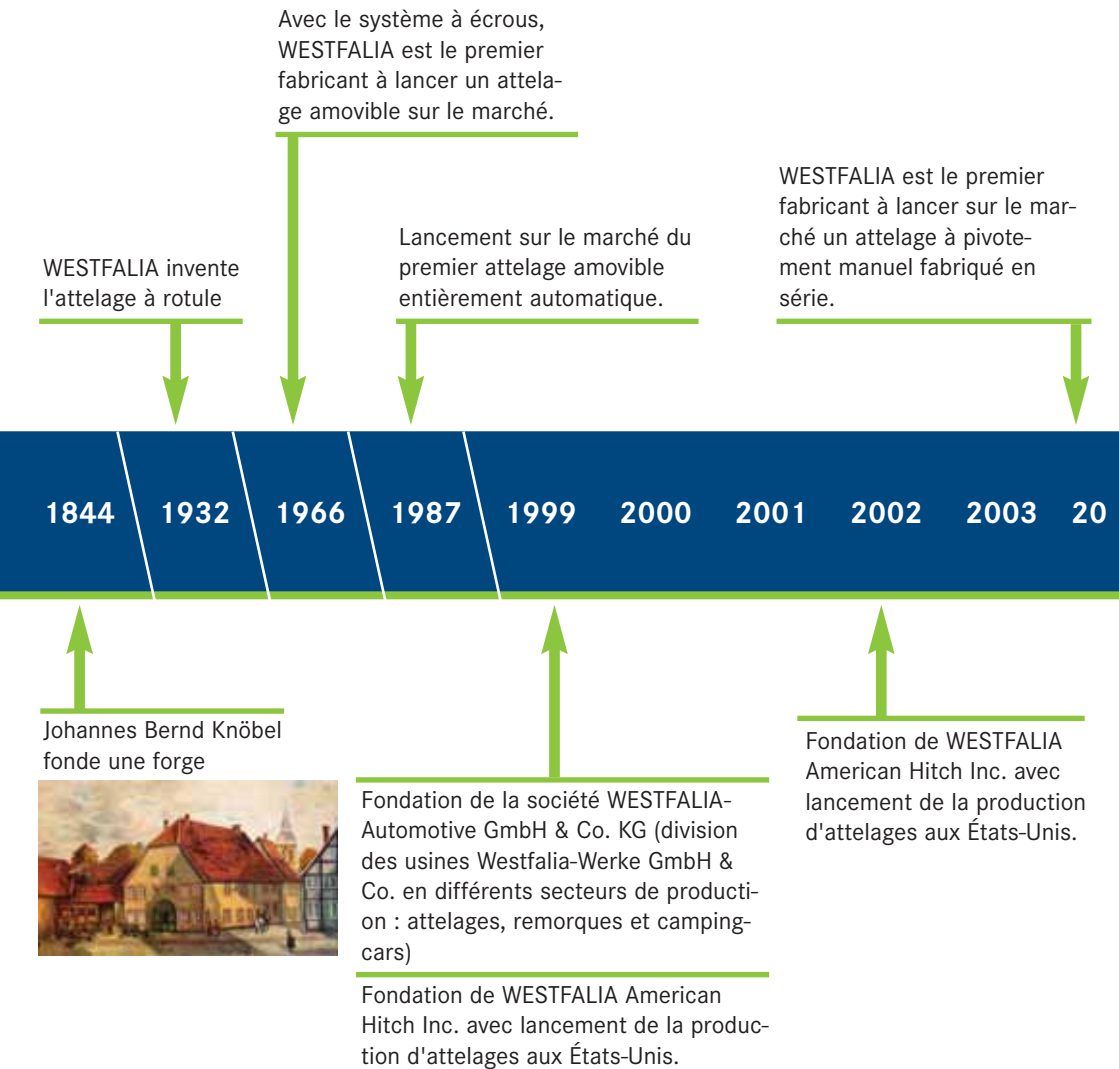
Avec le système à écrous, WESTFALIA est le premier fabricant à lancer un attelage amovible sur le marché.

WESTFALIA est le premier fabricant à lancer sur le marché un attelage à pivotement manuel fabriqué en série.

Lancement sur le marché du premier attelage amovible entièrement automatique.

WESTFALIA invente l'attelage à rotule

1844 1932 1966 1987 1999 2000 2001 2002 2003 20

Johannes Bernd Knöbel fonde une forge

Fondation de la société WESTFALIA-Automotive GmbH & Co. KG (division des usines Westfalia-Werke GmbH & Co. en différents secteurs de production : attelages, remorques et camping-cars)

Fondation de WESTFALIA American Hitch Inc. avec lancement de la production d'attelages aux États-Unis.

Fondation de WESTFALIA American Hitch Inc. avec lancement de la production d'attelages aux États-Unis.